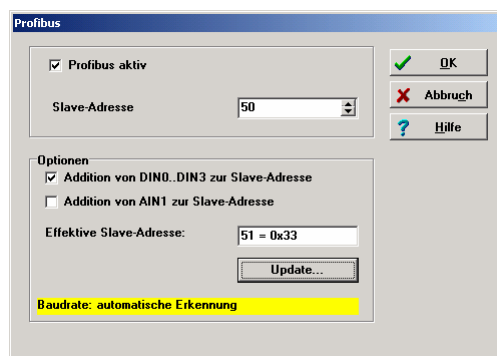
Profibus

Profibus aktiv

Slave-Adresse 50

OK

Abbruch

Hilfe

Optionen

Addition von DIN0..DIN3 zur Slave-Adresse

Addition von AIN1 zur Slave-Adresse

Effektive Slave-Adresse: 51 = 0x33

Update...

Baudrate: automatische Erkennung